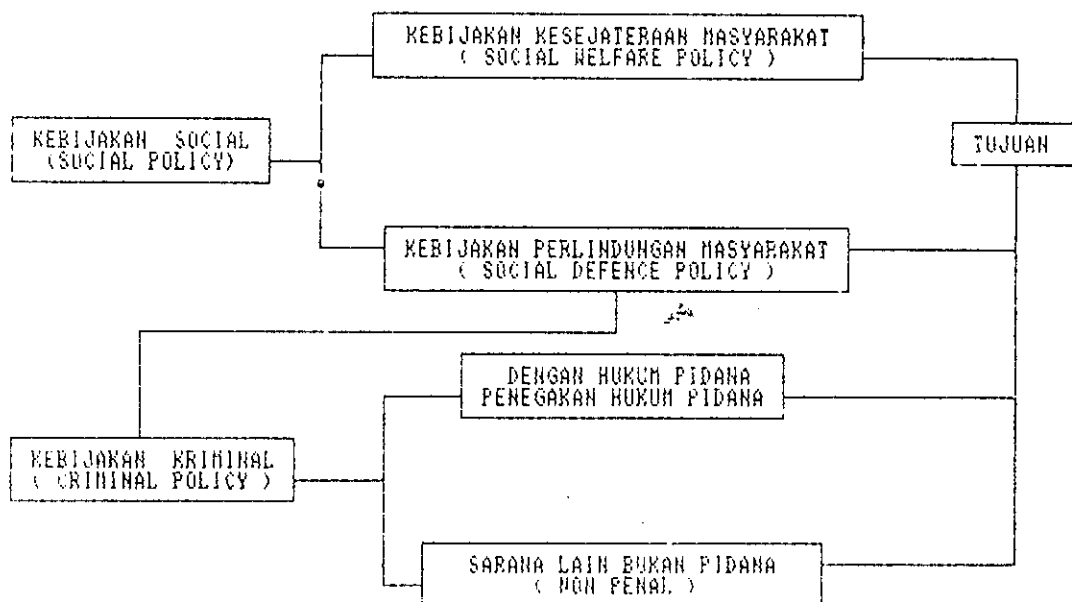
KEBIJAKAN KESEJATERAAN MASYARAKAT
( SOCIAL WELFARE POLICY )

KEBIJAKAN SOCIAL
(SOCIAL POLICY)

TUJUAN

KEBIJAKAN PERLINDUNGAN MASYARAKAT
( SOCIAL DEFENCE POLICY )

DENGAN HUKUM PIDANA
PENEGAKAN HUKUM PIDANA

KEBIJAKAN KRIMINAL
( CRIMINAL POLICY )

SARANA LAIN BUKAN PIDANA
( NON PENAL )